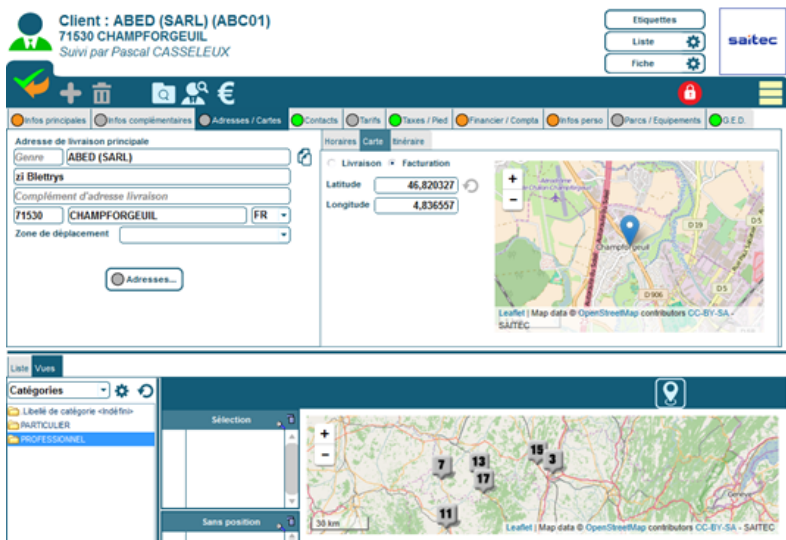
Client : ABED (SARL) (ABC01)
71530 CHAMPFORGEUIL
Suivi par Pascal CASSELEUX

Etiquettes
Liste
Fiche

saitec

Infos principales | Infos complémentaires | Adresses / Cartes | Contacts | Tarifs | Taxes / Pied | Financier / Compta | Infos perso | Parcs / Equipements | G.E.D.

Adresse de livraison principale
Genre | ABED (SARL)
zi Blettrys
Complément d'adresse livraison
71530 | CHAMPFORGEUIL | FR
Zone de déplacement

Adresses...

Horaires | Carte | Itinéraire

Livraison | Facturation
Latitude | 46,820327
Longitude | 4,836557

+
-
Champforgeuil
D19
D5
D906
D5
Leaflet | Map data © OpenStreetMap contributors CC-BY-SA - SAITEC

Liste | Vues

Catégories
Libellé de catégorie <Indéfini>
PARTICULIER
PROFESSIONNEL

Sélection
Sans position

+
-
7
13
17
15
3
11
30 km
Leaflet | Map data © OpenStreetMap contributors CC-BY-SA - SAITEC